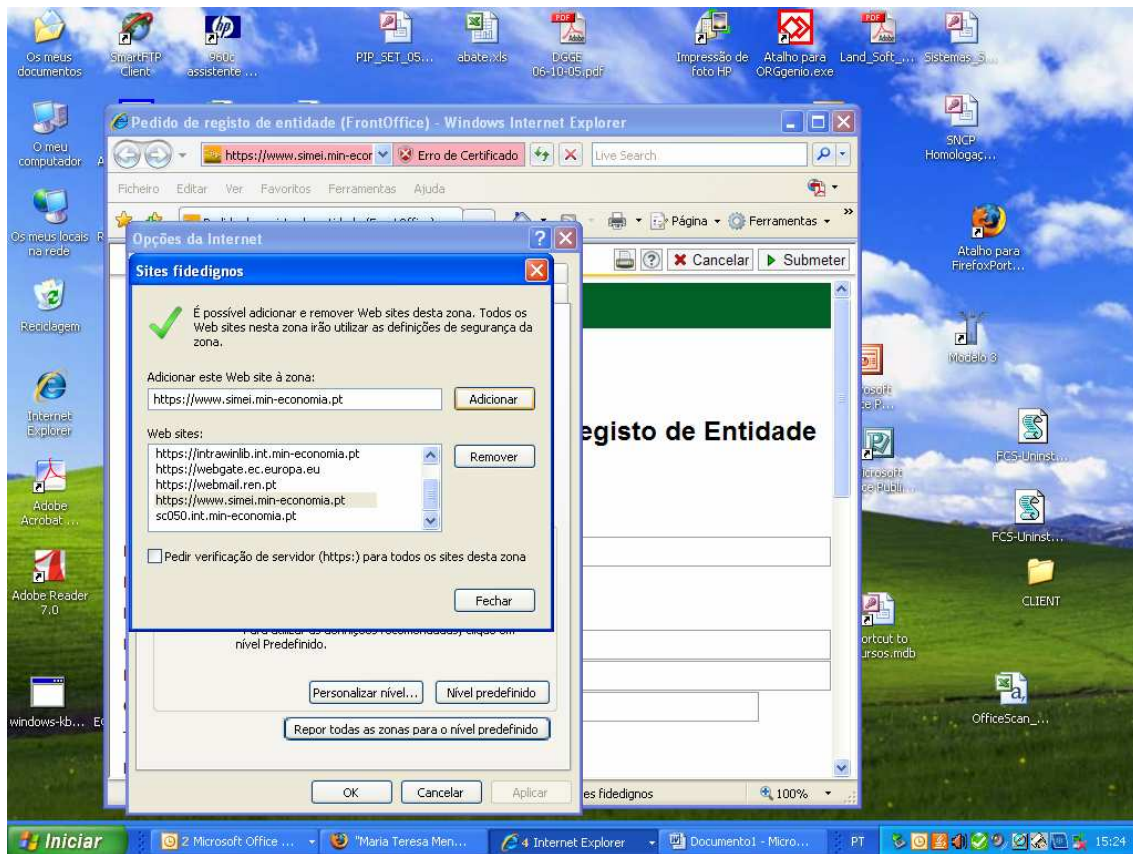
Os meus documentos
SmartFTP Client
960c assistente ...
PIP_SET_05...
abate.xls
DGGE 06-10-05.pdf
Impressão de foto HP
Atalho para ORGgenio.exe
Land_Soft_...
Sistemas_S...

O meu computador
Os meus locais na rede
Reciclagem
Internet Explorer
Adobe Acrobat ...
Adobe Reader 7.0
windows-kb...

SNCP Homologaç...
Atalho para FirefoxPort...
Modelo 3
FCS-Uninst...
FCS-Uninst...
CLIENT
OfficeScan_...

Pedido de registo de entidade (FrontOffice) - Windows Internet Explorer
https://www.simei.min-ecor
Erro de Certificado
Live Search
Ficheiro Editar Ver Favoritos Ferramentas Ajuda
Página Ferramentas
Cancelar Submeter
egisto de Entidade
es fidedignos
100%

Opções da Internet
Sites fidedignos
É possível adicionar e remover Web sites desta zona. Todos os Web sites nesta zona irão utilizar as definições de segurança da zona.
Adicionar este Web site à zona:
https://www.simei.min-economia.pt
Adicionar
Web sites:
https://intrawinlib.int.min-economia.pt
https://webgate.ec.europa.eu
https://webmail.ren.pt
https://www.simei.min-economia.pt
sc050.int.min-economia.pt
Remover
Pedir verificação de servidor (https:) para todos os sites desta zona
Fechar
nível Predefinido.
Personalizar nível...
Nível predefinido
Repor todas as zonas para o nível predefinido
OK
Cancelar
Aplicar

Iniciar
2 Microsoft Office ...
"Maria Teresa Men...
4 Internet Explorer
Documento1 - Micro...
PT
15:24